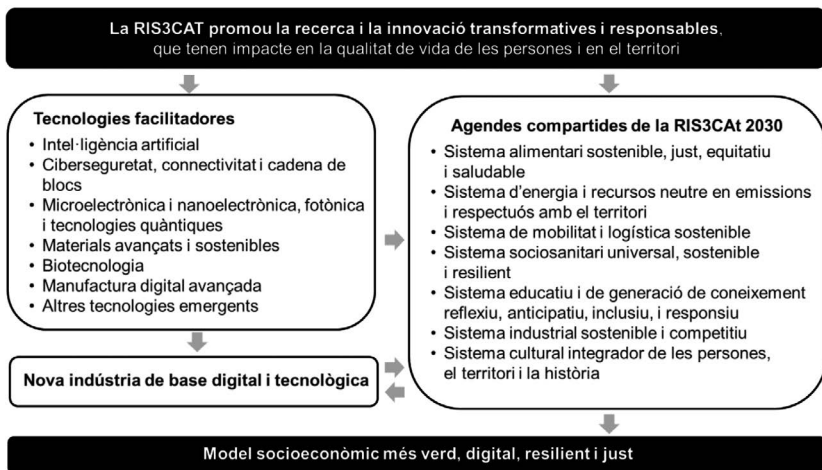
La RIS3CAT promou la recerca i la innovació transformatives i responsables, que tenen impacte en la qualitat de vida de les persones i en el territori

Tecnologies facilitadores
• Intel·ligència artificial
• Ciberseguretat, connectivitat i cadena de blocs
• Microelectrònica i nanoelectrònica, fotònica i tecnologies quàntiques
• Materials avançats i sostenibles
• Biotecnologia
• Manufactura digital avançada
• Altres tecnologies emergents

Nova indústria de base digital i tecnològica

Agendes compartides de la RIS3CAt 2030
• Sistema alimentari sostenible, just, equitatiu i saludable
• Sistema d'energia i recursos neutre en emissions i respectuós amb el territori
• Sistema de mobilitat i logística sostenible
• Sistema sociosanitari universal, sostenible i resilient
• Sistema educatiu i de generació de coneixement reflexiu, anticipatiu, inclusiu, i responsiu
• Sistema industrial sostenible i competitiu
• Sistema cultural integrador de les persones, el territori i la història

Model socioeconòmic més verd, digital, resilient i just